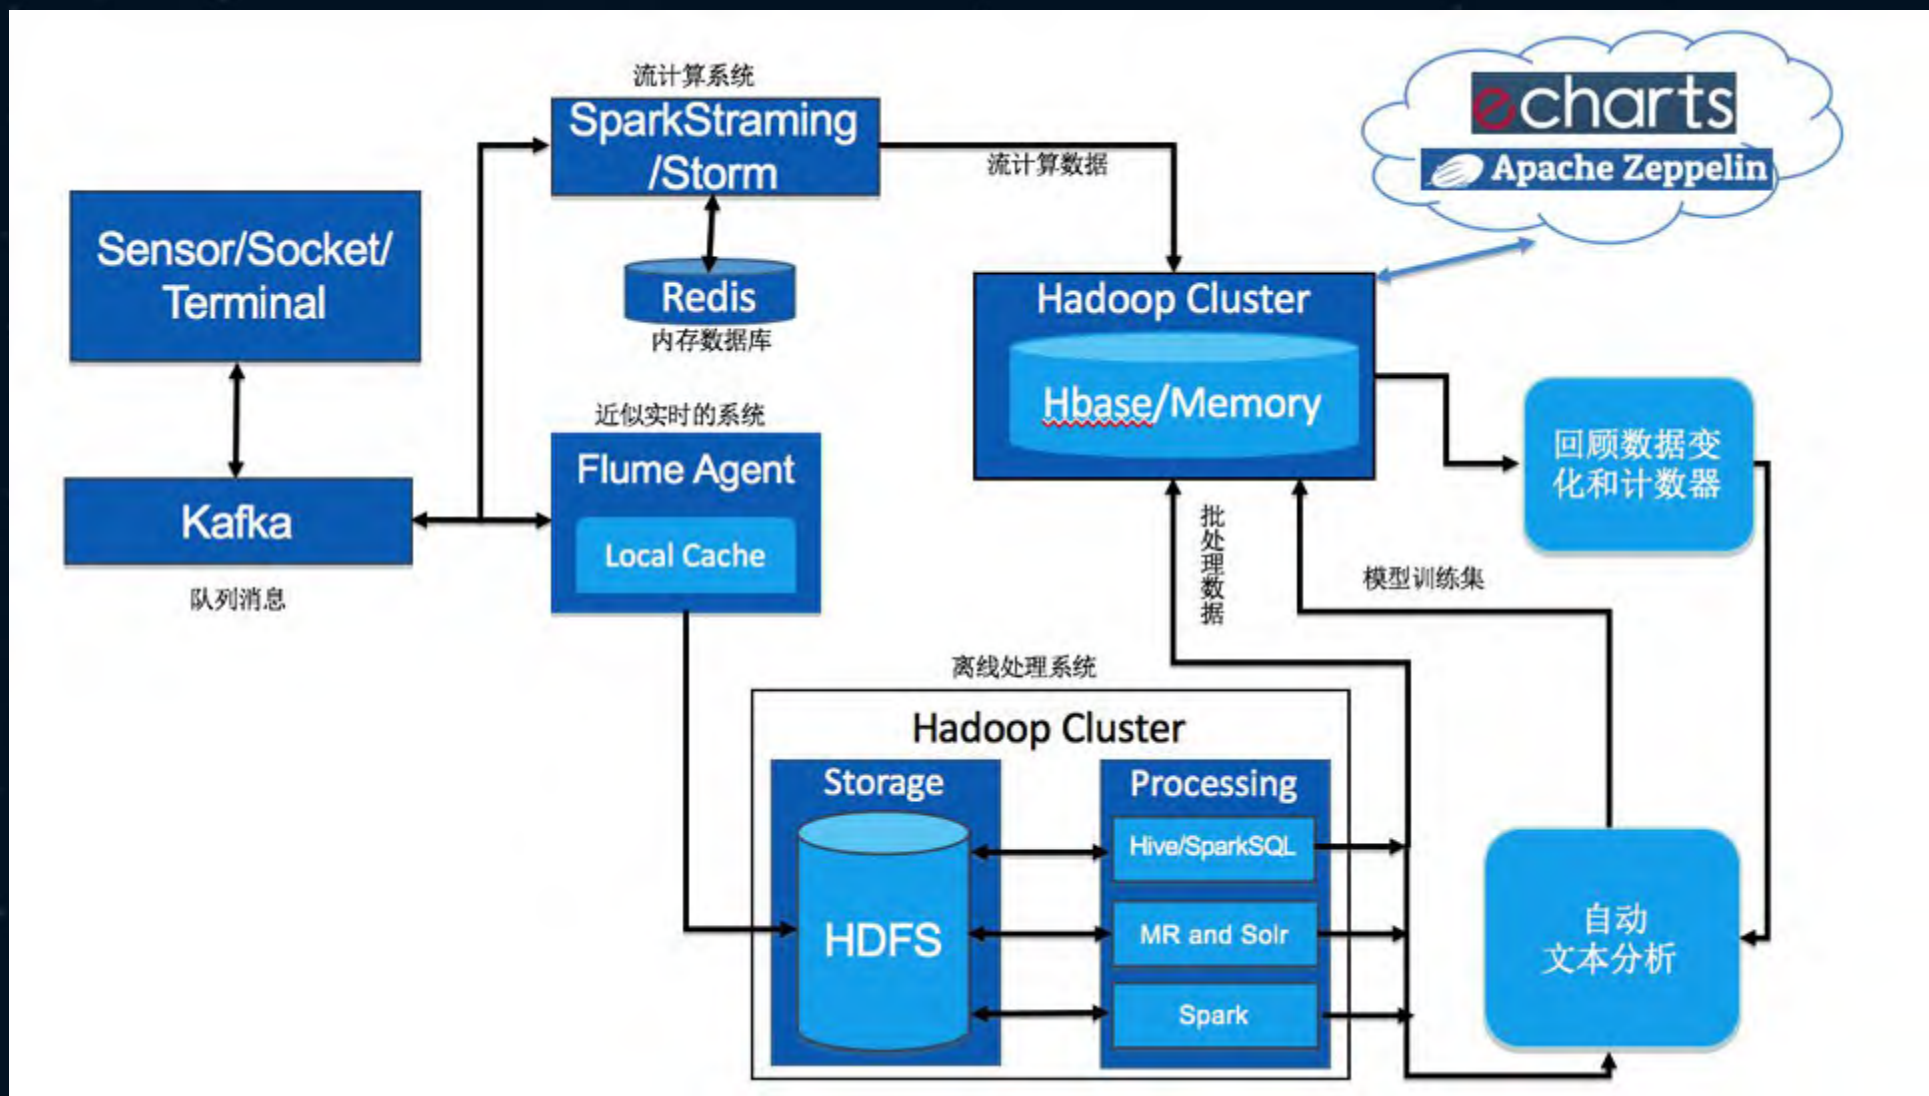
流计算系统

SparkStraming /Storm

流计算数据

echarts

Apache Zeppelin

Sensor/Socket/ Terminal

Redis

内存数据库

Hadoop Cluster

Hbase/Memory

近似实时的系统

Flume Agent

Local Cache

回顾数据变化和计数器

Kafka

队列消息

批处理数据

模型训练集

离线处理系统

Hadoop Cluster

Storage

HDFS

Processing

Hive/SparkSQL

MR and Solr

Spark

自动文本分析